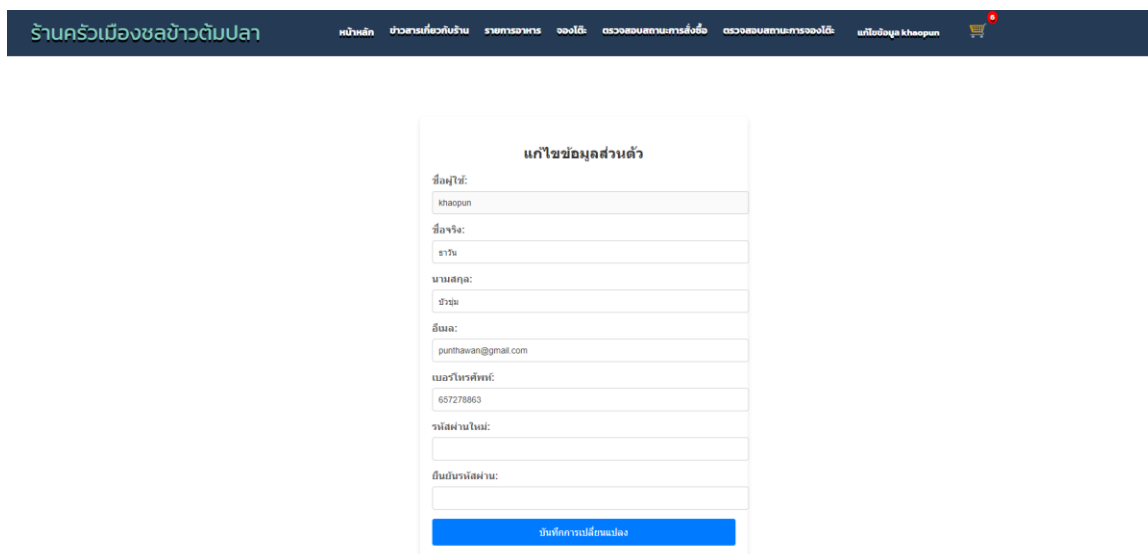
ร้านครัวเมืองชลข้าวต้มปลา

หน้าหลัก ข่าวสารเกี่ยวกับร้าน รายการอาหาร จองโต๊ะ ตรวจสอบสถานะการสั่งซื้อ ตรวจสอบสถานะการจองโต๊ะ แก้ไขข้อมูล khaopun 0

แก้ไขข้อมูลส่วนตัว

ชื่อผู้ใช้:

khaopun

ชื่อจริง:

ธาวัน

นามสกุล:

บัวขุ่ม

อีเมล:

punthawan@gmail.com

เบอร์โทรศัพท์:

657278863

รหัสผ่านใหม่:

ยืนยันรหัสผ่าน:

บันทึกการเปลี่ยนแปลง